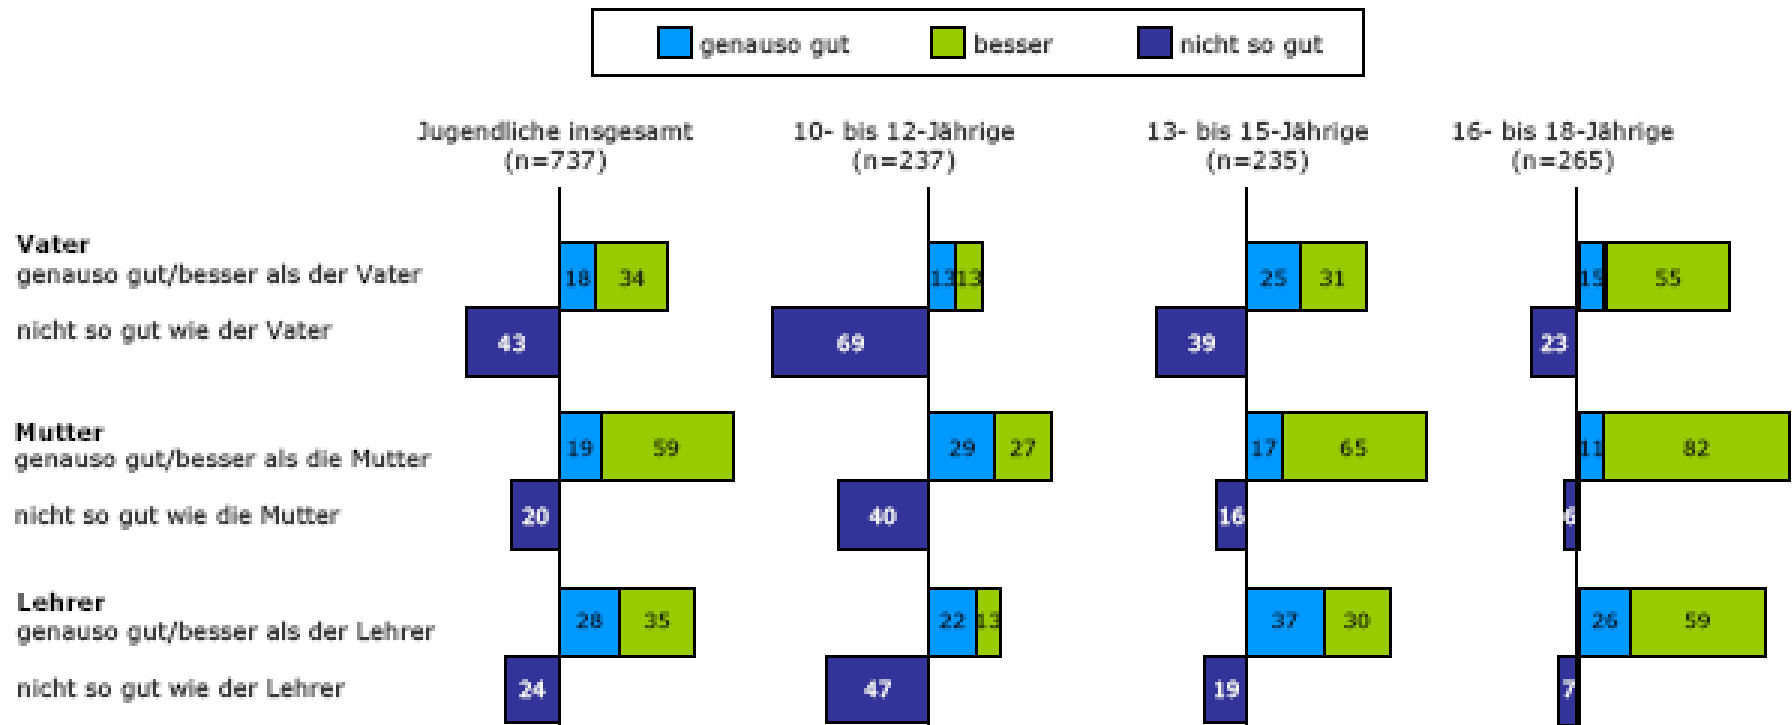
genauso gut | besser | nicht so gut

Jugendliche insgesamt (n=737) | 10- bis 12-Jährige (n=237) | 13- bis 15-Jährige (n=235) | 16- bis 18-Jährige (n=265)

| | Jugendliche insgesamt (n=737) | 10- bis 12-Jährige (n=237) | 13- bis 15-Jährige (n=235) | 16- bis 18-Jährige (n=265) |
|---|---|---|---|---|
| **Vater** genauso gut/besser als der Vater | 18 34 | 13 13 | 25 31 | 15 55 |
| nicht so gut wie der Vater | 43 | 69 | 39 | 23 |
| **Mutter** genauso gut/besser als die Mutter | 19 59 | 29 27 | 17 65 | 11 82 |
| nicht so gut wie die Mutter | 20 | 40 | 16 | 6 |
| **Lehrer** genauso gut/besser als der Lehrer | 28 35 | 22 13 | 37 30 | 26 59 |
| nicht so gut wie der Lehrer | 24 | 47 | 19 | 7 |